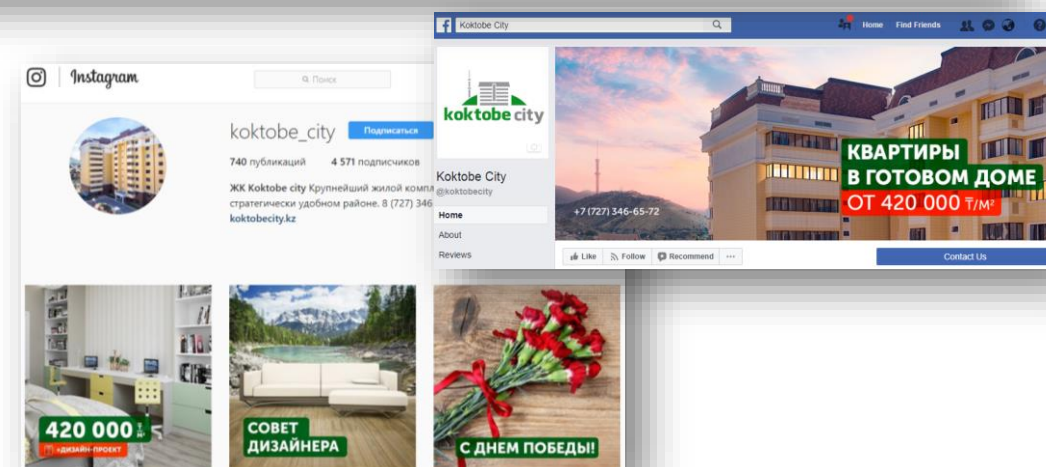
Instagram

Поиск

koktobe_city

Подписаться

740 публикаций 4 571 подписчиков

ЖК Koktobe city Крупнейший жилой компл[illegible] стратегически удобном районе. 8 (727) 346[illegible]

koktobecity.kz

420 000 ₸

+ДИЗАЙН-ПРОЕКТ

СОВЕТ ДИЗАЙНЕРА

С ДНЕМ ПОБЕДЫ!

Koktobe City

Home Find Friends

koktobe city

Koktobe City

@koktobecity

Home

About

Reviews

+7 (727) 346-65-72

КВАРТИРЫ В ГОТОВОМ ДОМЕ

ОТ 420 000 ₸/М²

Like Follow Recommend ···

Contact Us